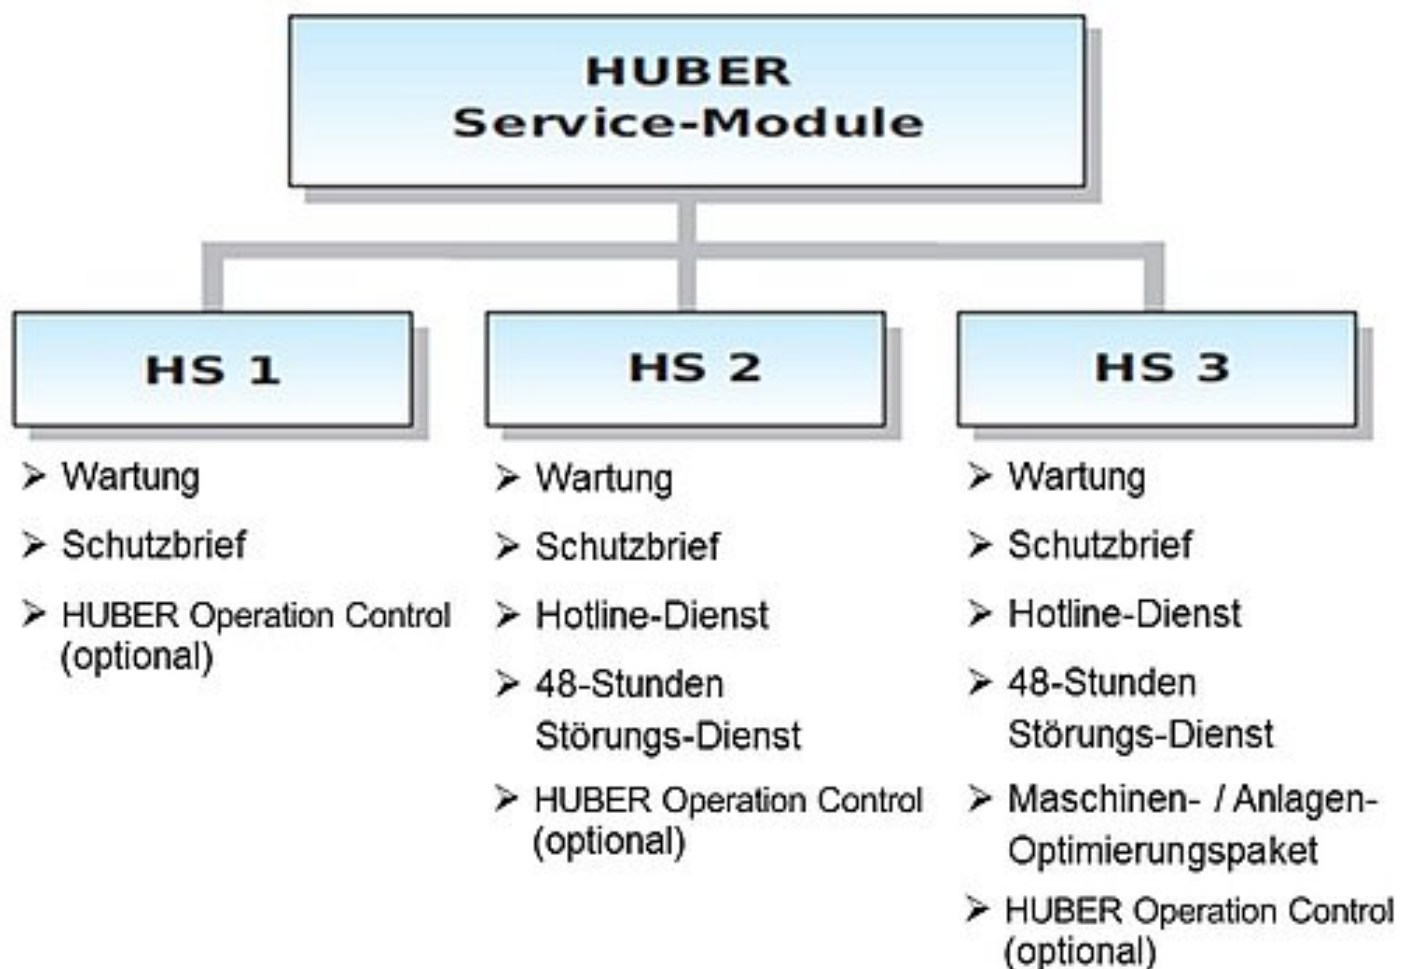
HUBER
Service-Module

HS 1

➢ Wartung
➢ Schutzbrief
➢ HUBER Operation Control (optional)

HS 2

➢ Wartung
➢ Schutzbrief
➢ Hotline-Dienst
➢ 48-Stunden Störungs-Dienst
➢ HUBER Operation Control (optional)

HS 3

➢ Wartung
➢ Schutzbrief
➢ Hotline-Dienst
➢ 48-Stunden Störungs-Dienst
➢ Maschinen- / Anlagen-Optimierungspaket
➢ HUBER Operation Control (optional)